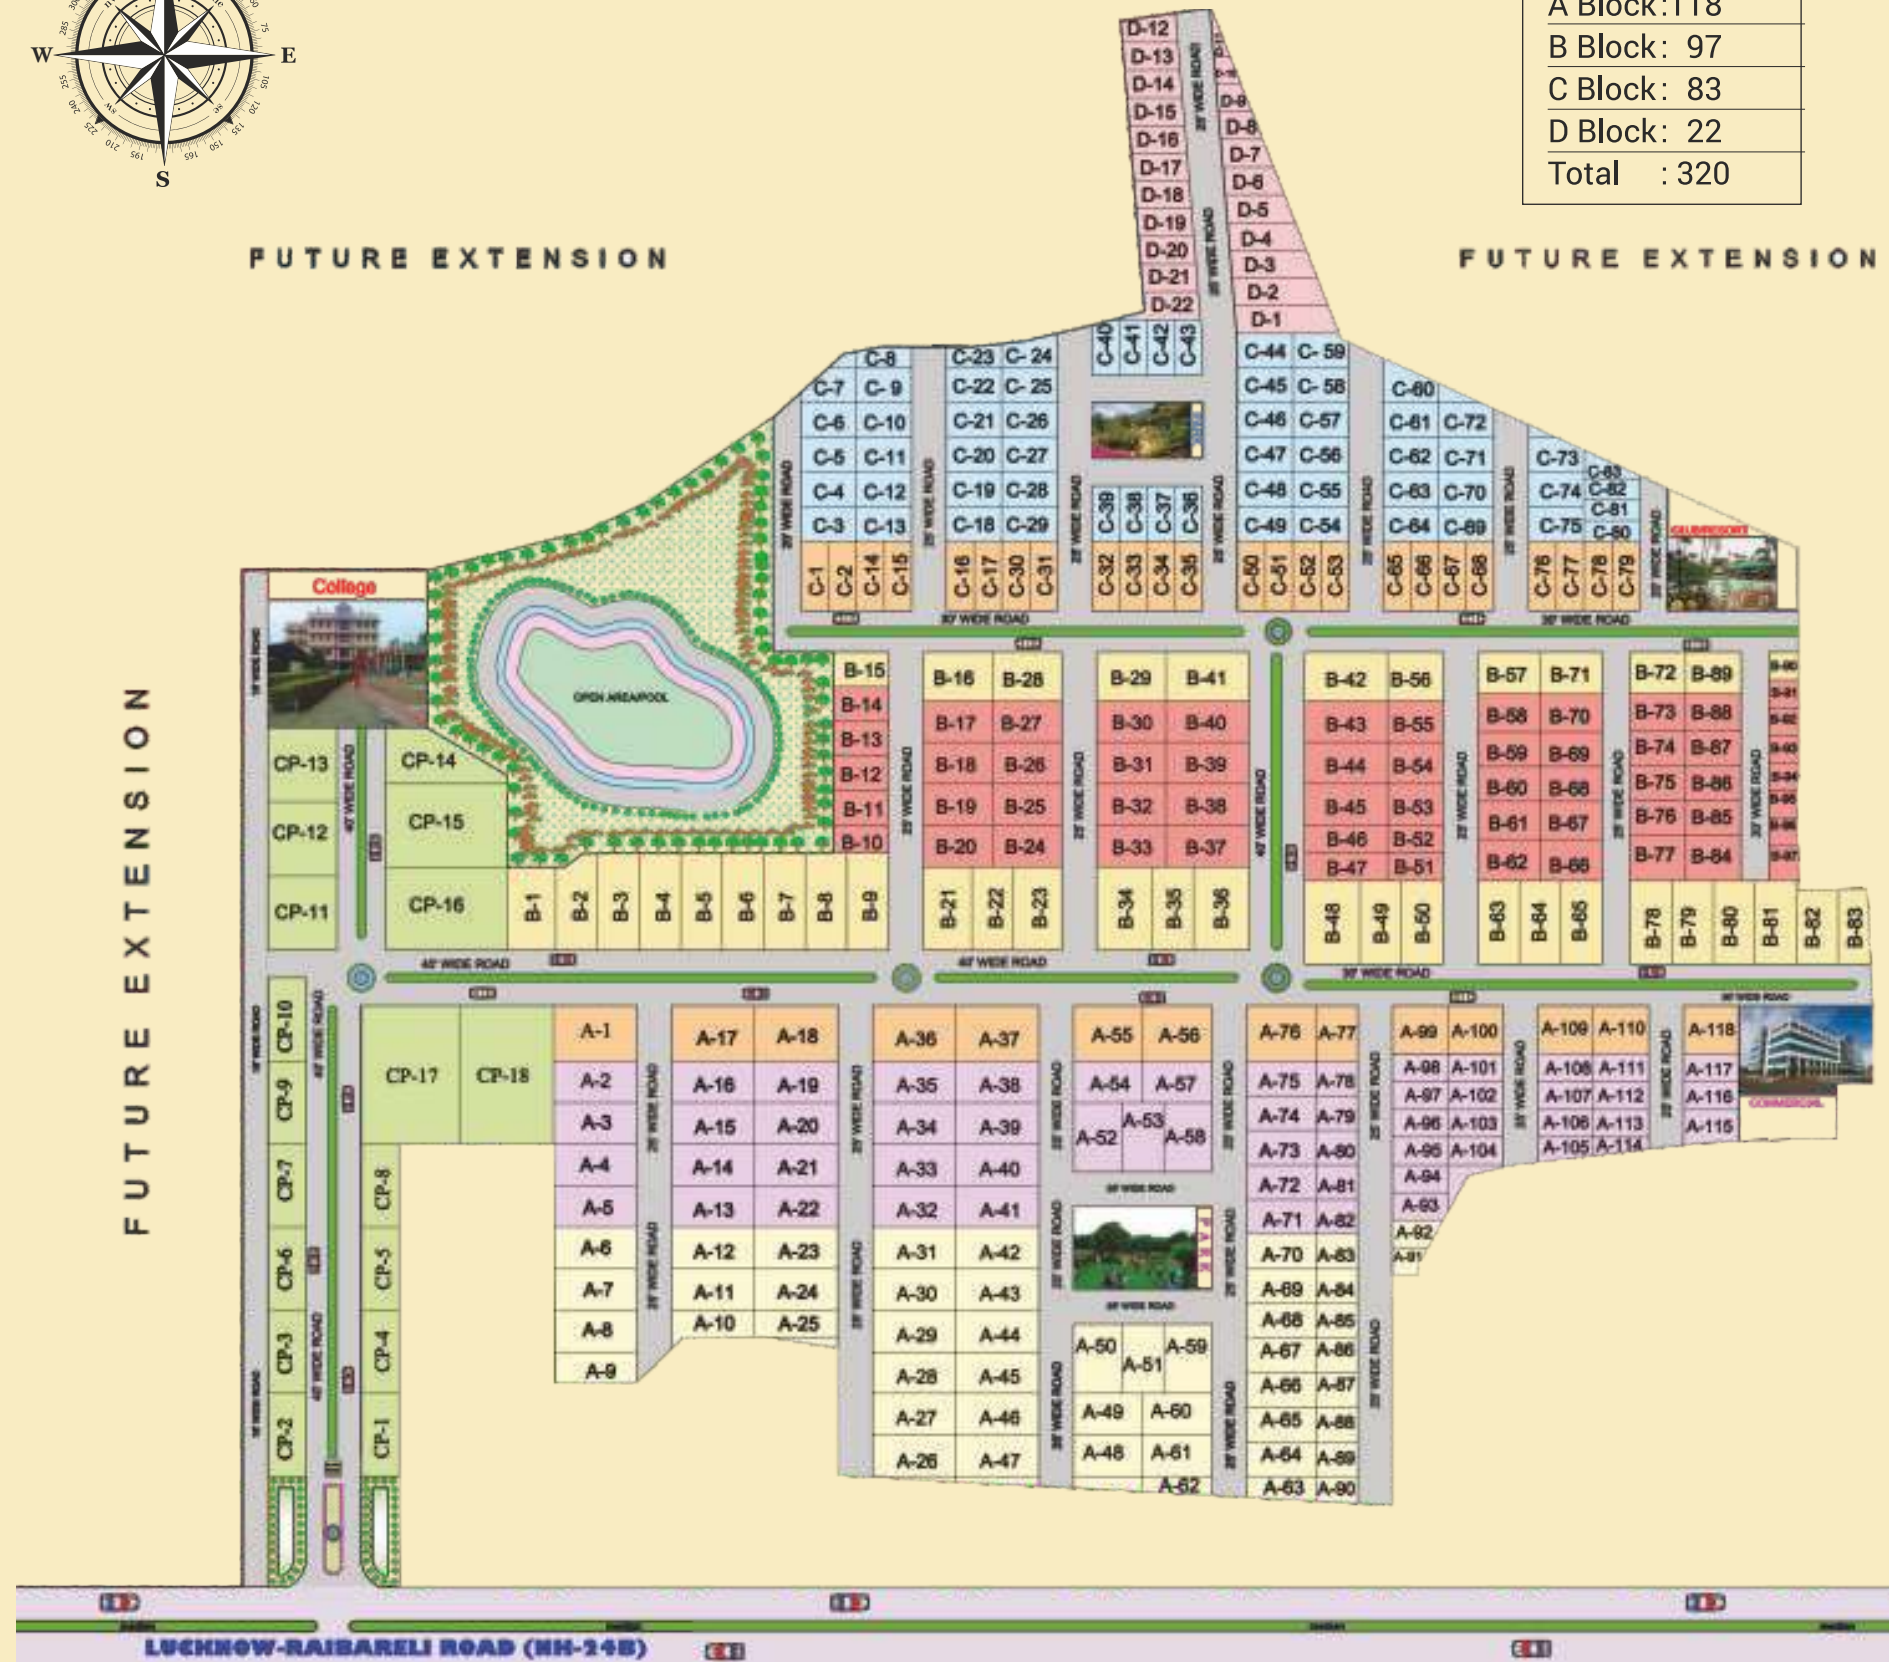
W E S

A Block : 118
B Block : 97
C Block : 83
D Block : 22
Total : 320

FUTURE EXTENSION

FUTURE EXTENSION

FUTURE EXTENSION

D-12 D-13 D-14 D-15 D-16 D-17 D-18 D-19 D-20 D-21 D-22
D-8 D-8 D-7 D-6 D-5 D-4 D-3 D-2 D-1

C-8 C-7 C-9 C-6 C-10 C-5 C-11 C-4 C-12 C-3 C-13 C-1 C-2 C-14 C-15
C-23 C-24 C-22 C-25 C-21 C-26 C-20 C-27 C-19 C-28 C-18 C-29 C-16 C-17 C-30 C-31
C-40 C-41 C-42 C-43 C-39 C-38 C-37 C-36 C-32 C-33 C-34 C-35
C-44 C-59 C-45 C-58 C-46 C-57 C-47 C-56 C-48 C-55 C-49 C-54 C-50 C-51 C-52 C-53
C-60 C-61 C-72 C-62 C-71 C-63 C-70 C-64 C-69 C-65 C-66 C-67 C-68
C-73 C-83 C-74 C-82 C-81 C-75 C-80 C-76 C-77 C-78 C-79

College
OPEN AREA/POOL

B-15 B-14 B-13 B-12 B-11 B-10
B-16 B-28 B-17 B-27 B-18 B-26 B-19 B-25 B-20 B-24 B-21 B-22 B-23
B-29 B-41 B-30 B-40 B-31 B-39 B-32 B-38 B-33 B-37 B-34 B-35 B-36
B-42 B-56 B-43 B-55 B-44 B-54 B-45 B-53 B-46 B-52 B-47 B-51 B-48 B-49 B-50
B-57 B-71 B-58 B-70 B-59 B-69 B-60 B-68 B-61 B-67 B-62 B-66 B-63 B-64 B-65
B-72 B-89 B-73 B-88 B-74 B-87 B-75 B-86 B-76 B-85 B-77 B-84 B-78 B-79 B-80 B-81 B-82 B-83
B-1 B-2 B-3 B-4 B-5 B-6 B-7 B-8 B-9

CP-13 CP-14 CP-12 CP-15 CP-11 CP-16
CP-10 CP-9 CP-7 CP-6 CP-3 CP-2 CP-8 CP-5 CP-4 CP-1 CP-17 CP-18

40' WIDE ROAD
40' WIDE ROAD
30' WIDE ROAD
25' WIDE ROAD

A-1 A-2 A-3 A-4 A-5 A-6 A-7 A-8 A-9
A-17 A-18 A-16 A-19 A-15 A-20 A-14 A-21 A-13 A-22 A-12 A-23 A-11 A-24 A-10 A-25
A-36 A-37 A-35 A-38 A-34 A-39 A-33 A-40 A-32 A-41 A-31 A-42 A-30 A-43 A-29 A-44 A-28 A-45 A-27 A-46 A-26 A-47
A-55 A-56 A-54 A-57 A-52 A-53 A-58 A-50 A-51 A-59 A-49 A-60 A-48 A-61 A-62
A-76 A-77 A-75 A-78 A-74 A-79 A-73 A-80 A-72 A-81 A-71 A-82 A-70 A-83 A-69 A-84 A-68 A-85 A-67 A-86 A-66 A-87 A-65 A-88 A-64 A-89 A-63 A-90
A-99 A-100 A-98 A-101 A-97 A-102 A-96 A-103 A-95 A-104 A-94 A-93 A-92 A-91
A-109 A-110 A-108 A-111 A-107 A-112 A-106 A-113 A-105 A-114
A-118 A-117 A-116 A-115
PARK
COMMERCIAL

LUCKNOW-RAIBARELI ROAD (NH-24B)